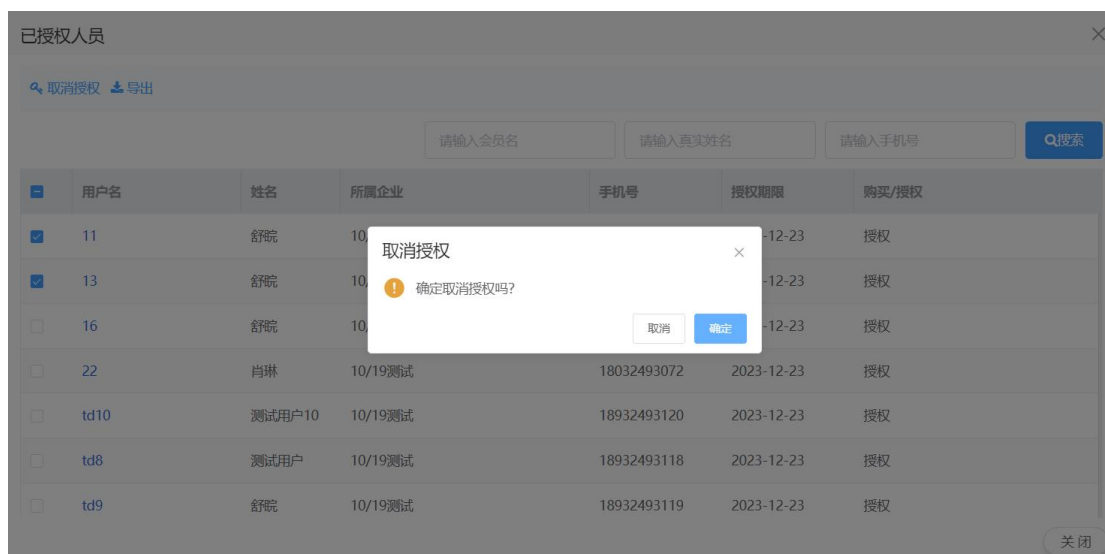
已授权人员

取消授权 导出

请输入会员名 请输入真实姓名 请输入手机号 搜索

| | 用户名 | 姓名 | 所属企业 | 手机号 | 授权期限 | 购买/授权 |
|---|---|---|---|---|---|---|
| | 11 | 舒畹 | 10/ | | -12-23 | 授权 |
| | 13 | 舒畹 | 10/ | | -12-23 | 授权 |
| | 16 | 舒畹 | 10/ | | -12-23 | 授权 |
| | 22 | 肖琳 | 10/19测试 | 18032493072 | 2023-12-23 | 授权 |
| | td10 | 测试用户10 | 10/19测试 | 18932493120 | 2023-12-23 | 授权 |
| | td8 | 测试用户 | 10/19测试 | 18932493118 | 2023-12-23 | 授权 |
| | td9 | 舒畹 | 10/19测试 | 18932493119 | 2023-12-23 | 授权 |

取消授权

确定取消授权吗?

取消 确定

关闭